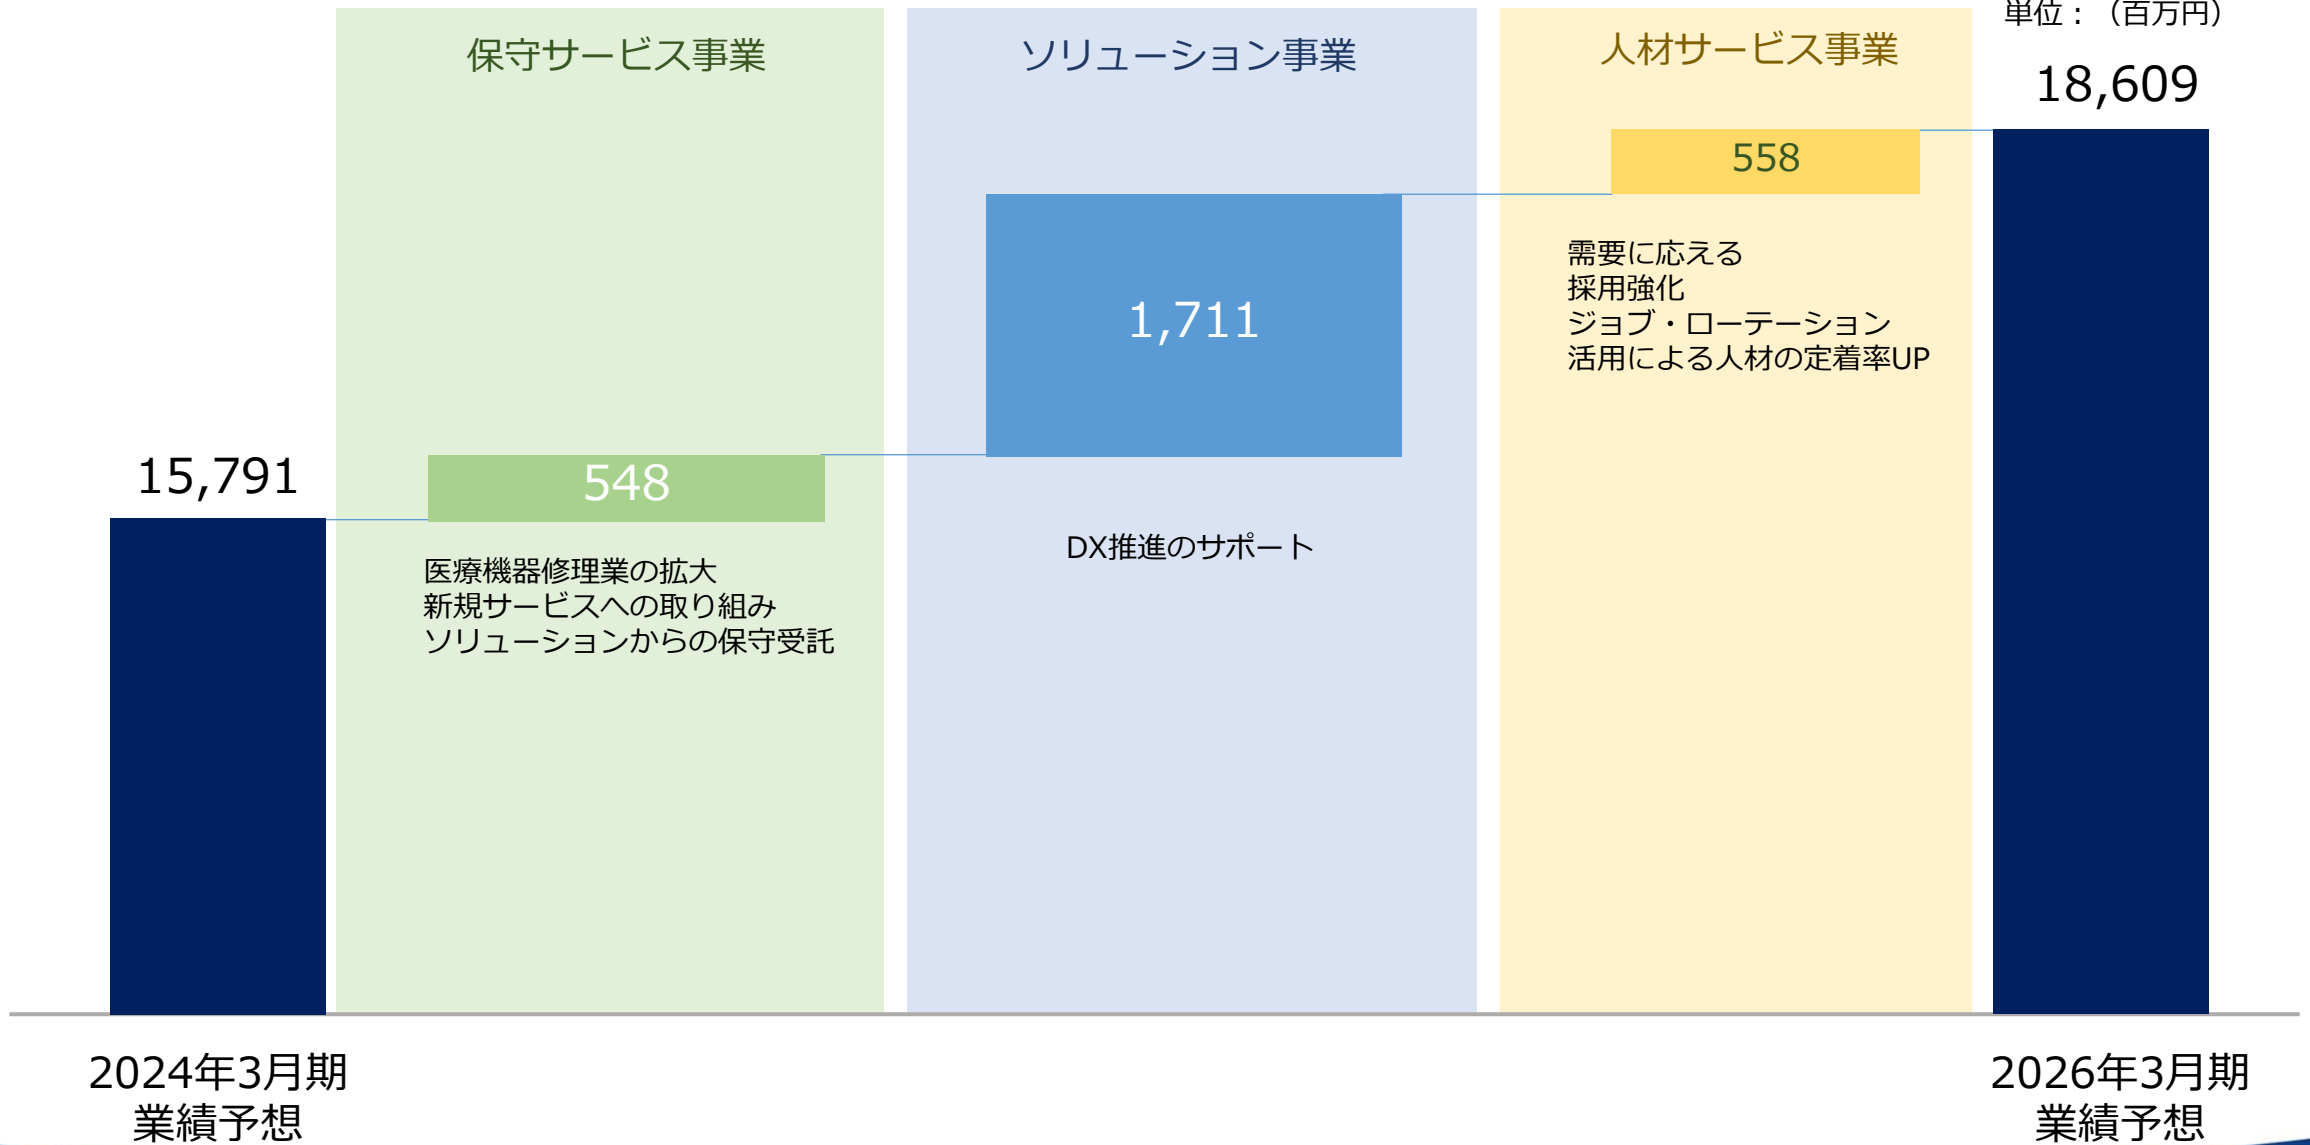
単位：（百万円）

保守サービス事業

ソリューション事業

人材サービス事業

18,609

558

1,711

需要に応える
採用強化
ジョブ・ローテーション
活用による人材の定着率UP

15,791

548

DX推進のサポート

医療機器修理業の拡大
新規サービスへの取り組み
ソリューションからの保守受託

2024年3月期
業績予想

2026年3月期
業績予想